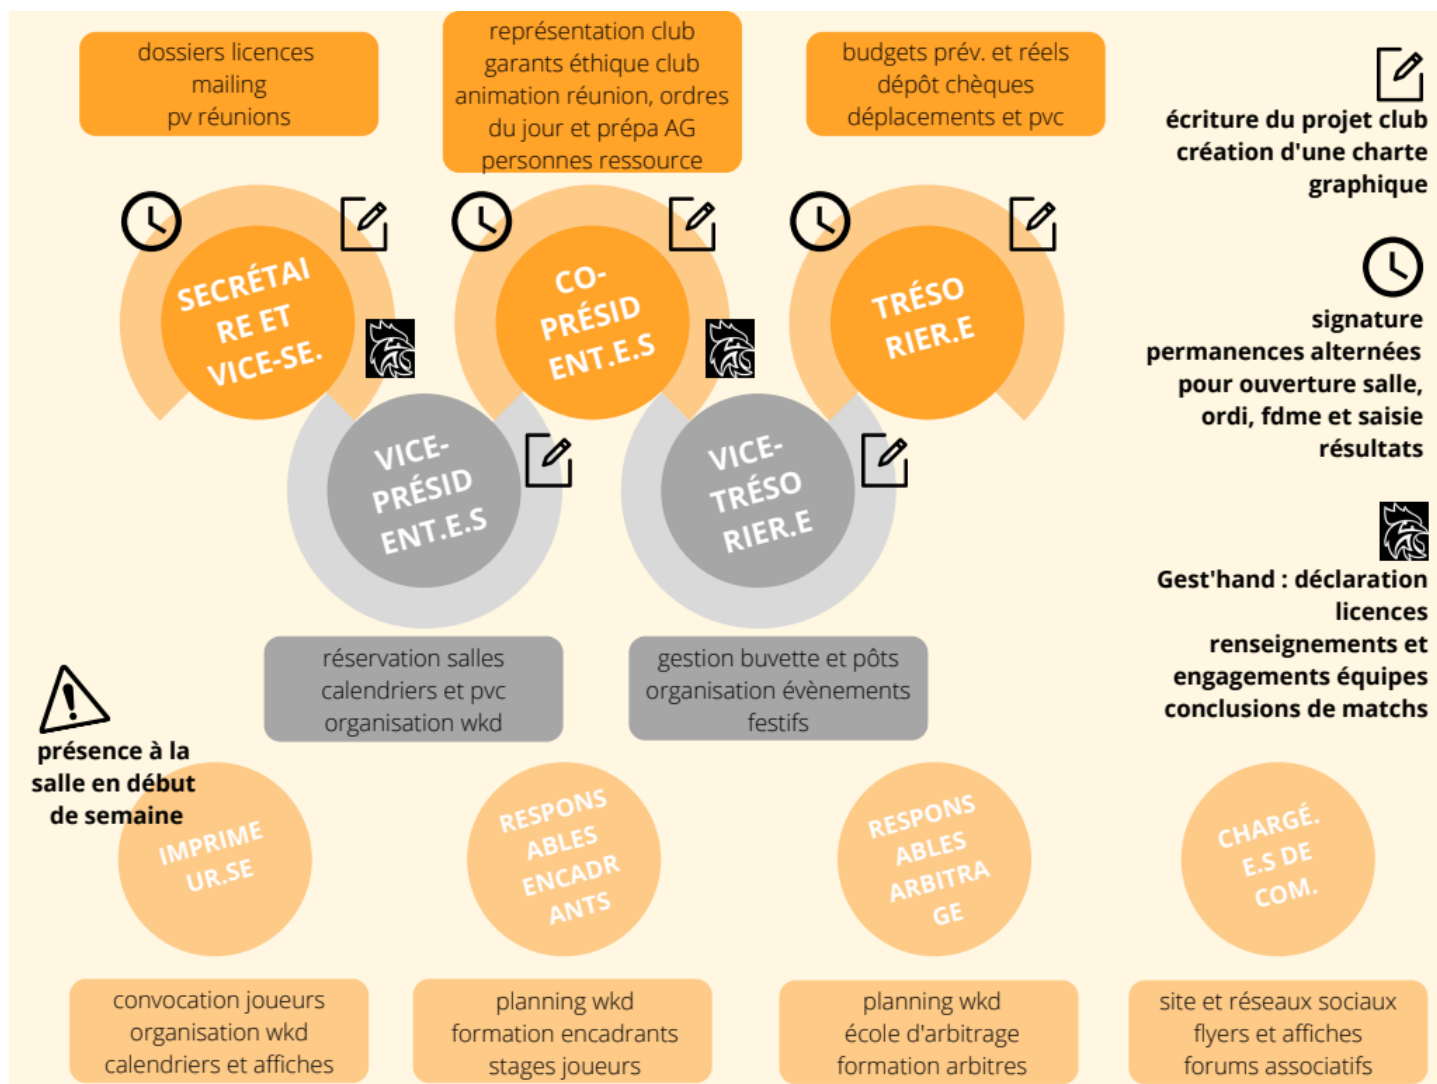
dossiers licences
mailing
pv réunions

représentation club
garants éthique club
animation réunion, ordres du jour et prépa AG
personnes ressource

budgets prév. et réels
dépôt chèques
déplacements et pvc

écriture du projet club
création d'une charte graphique

SECRÉTAIRE ET VICE-SE.

CO-PRÉSIDENT.E.S

TRÉSORIER.E

signature
permanences alternées pour ouverture salle, ordi, fdme et saisie résultats

VICE-PRÉSIDENT.E.S

VICE-TRÉSORIER.E

Gest'hand : déclaration licences
renseignements et engagements équipes
conclusions de matchs

réservation salles
calendriers et pvc
organisation wkd

gestion buvette et pôts
organisation évènements festifs

présence à la salle en début de semaine

IMPRIMEUR.SE

RESPONSABLES ENCADRANTS

RESPONSABLES ARBITRAGE

CHARGÉ.E.S DE COM.

convocation joueurs
organisation wkd
calendriers et affiches

planning wkd
formation encadrants
stages joueurs

planning wkd
école d'arbitrage
formation arbitres

site et réseaux sociaux
flyers et affiches
forums associatifs